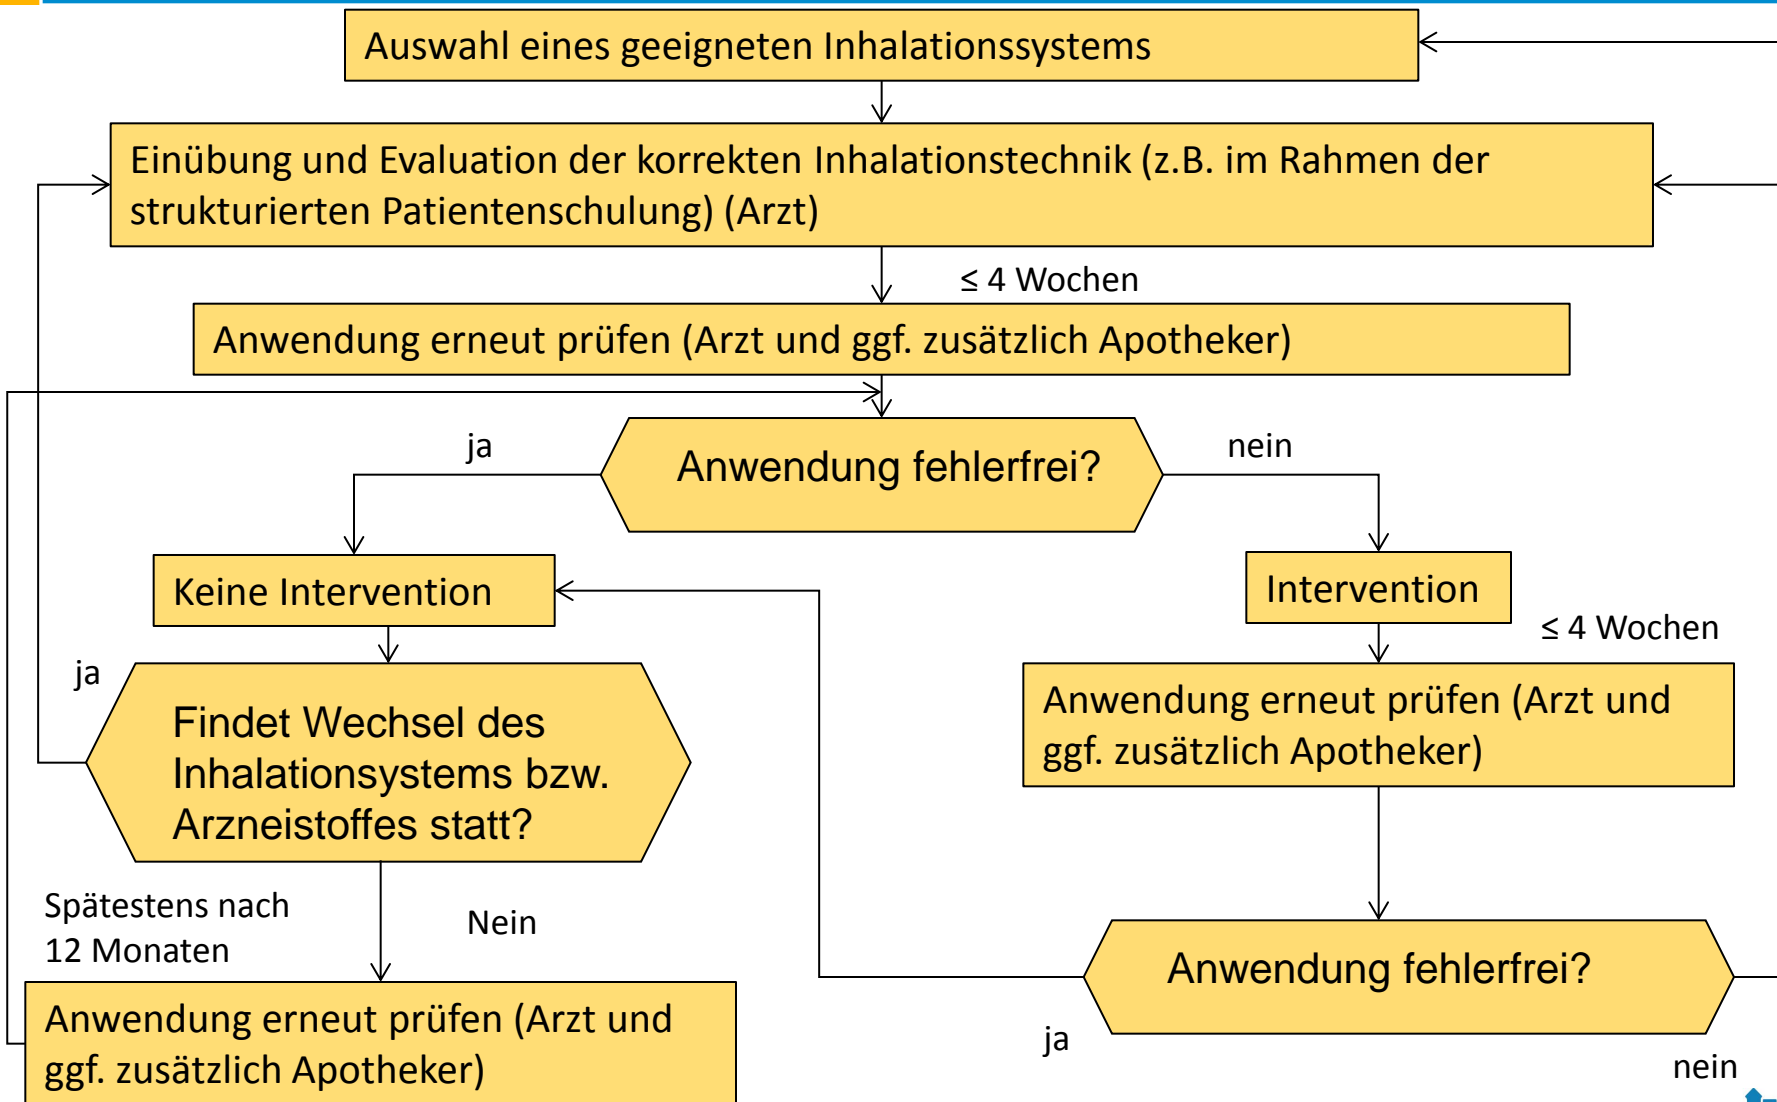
Auswahl eines geeigneten Inhalationssystems

Einübung und Evaluation der korrekten Inhalationstechnik (z.B. im Rahmen der strukturierten Patientenschulung) (Arzt)

≤ 4 Wochen

Anwendung erneut prüfen (Arzt und ggf. zusätzlich Apotheker)

ja

Anwendung fehlerfrei?

nein

Keine Intervention

Intervention

≤ 4 Wochen

ja

Findet Wechsel des Inhalationssystems bzw. Arzneistoffes statt?

Anwendung erneut prüfen (Arzt und ggf. zusätzlich Apotheker)

Spätestens nach 12 Monaten

Nein

Anwendung fehlerfrei?

ja

nein

Anwendung erneut prüfen (Arzt und ggf. zusätzlich Apotheker)